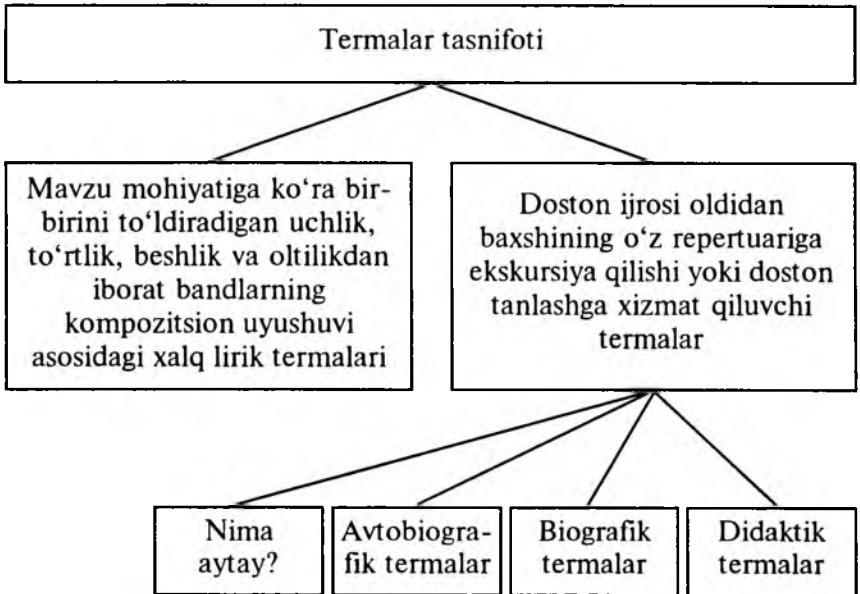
Termalar tasnifoti

Mavzu mohiyatiga ko‘ra bir-birini to‘ldiradigan uchlik, to‘rtlik, beshlik va oltilikdan iborat bandlarning kompozitsion uyushuvi asosidagi xalq lirik termalari

Doston ijrosi oldidan baxshining o‘z repertuariga ekskursiya qilishi yoki doston tanlashga xizmat qiluvchi termalar

Nima aytay?

Avtobiografik termalar

Biografik termalar

Didaktik termalar